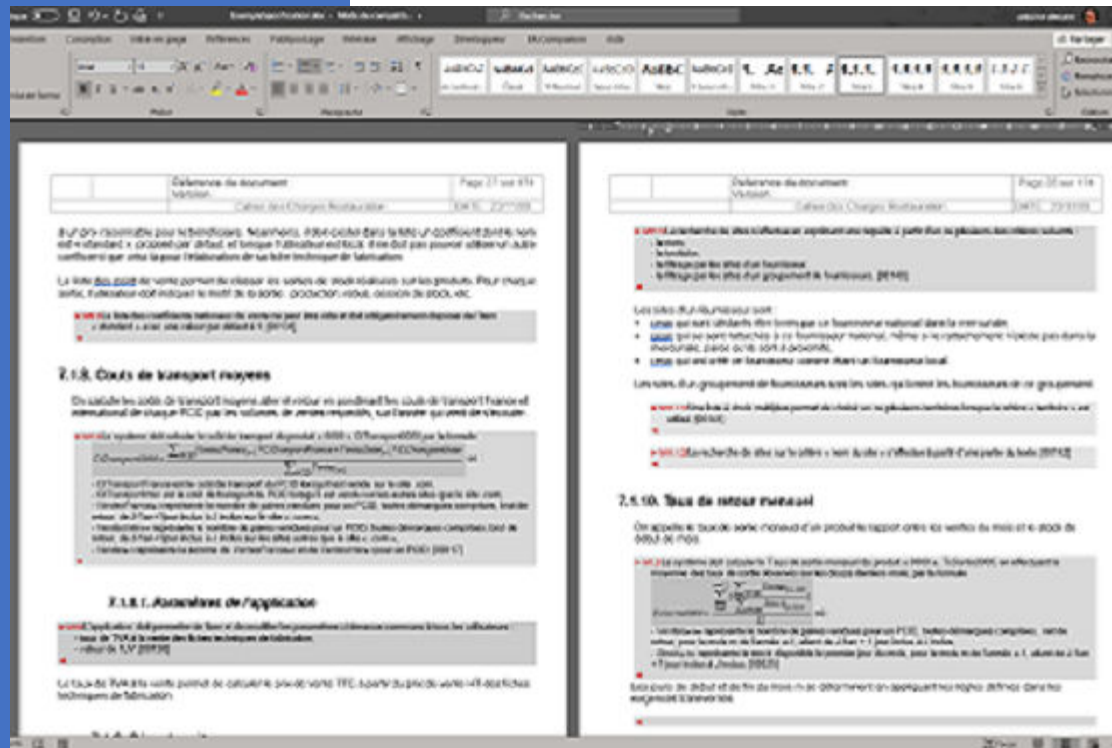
Insertion Conception Mise en page Références Publipostage Révision Affichage Développeur Aide

Police Paragraphe Style

Référence du document
Version
Cahier des Charges Restaurateur

Page 27 sur 174

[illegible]

La liste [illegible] permet de choisir les sorties de stock réalisées sur les produits. Pour chaque sortie, l'utilisateur doit indiquer le motif de la sortie : production, vol, cession de stock, etc.

7.1.8. Couts de transport moyens

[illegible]

7.1.8.1. Paramètres de l'application

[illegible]

Référence du document
Version
Cahier des Charges Restaurateur

Page 28 sur 174

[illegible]

Les sites d'un fournisseur sont :

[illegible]

7.1.10. Taux de retour mensuel

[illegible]